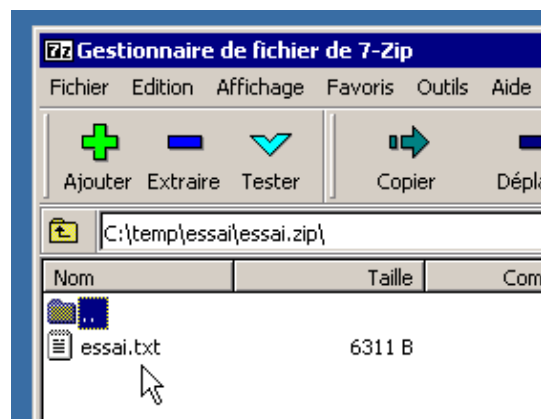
7z Gestionnaire de fichier de 7-Zip

Fichier Edition Affichage Favoris Outils Aide

Ajouter Extraire Tester Copier Dépla

C:\temp\essai\essai.zip\

| Nom | Taille | Com |
|---|---|---|
| .. | | |
| essai.txt | 6311 B | |